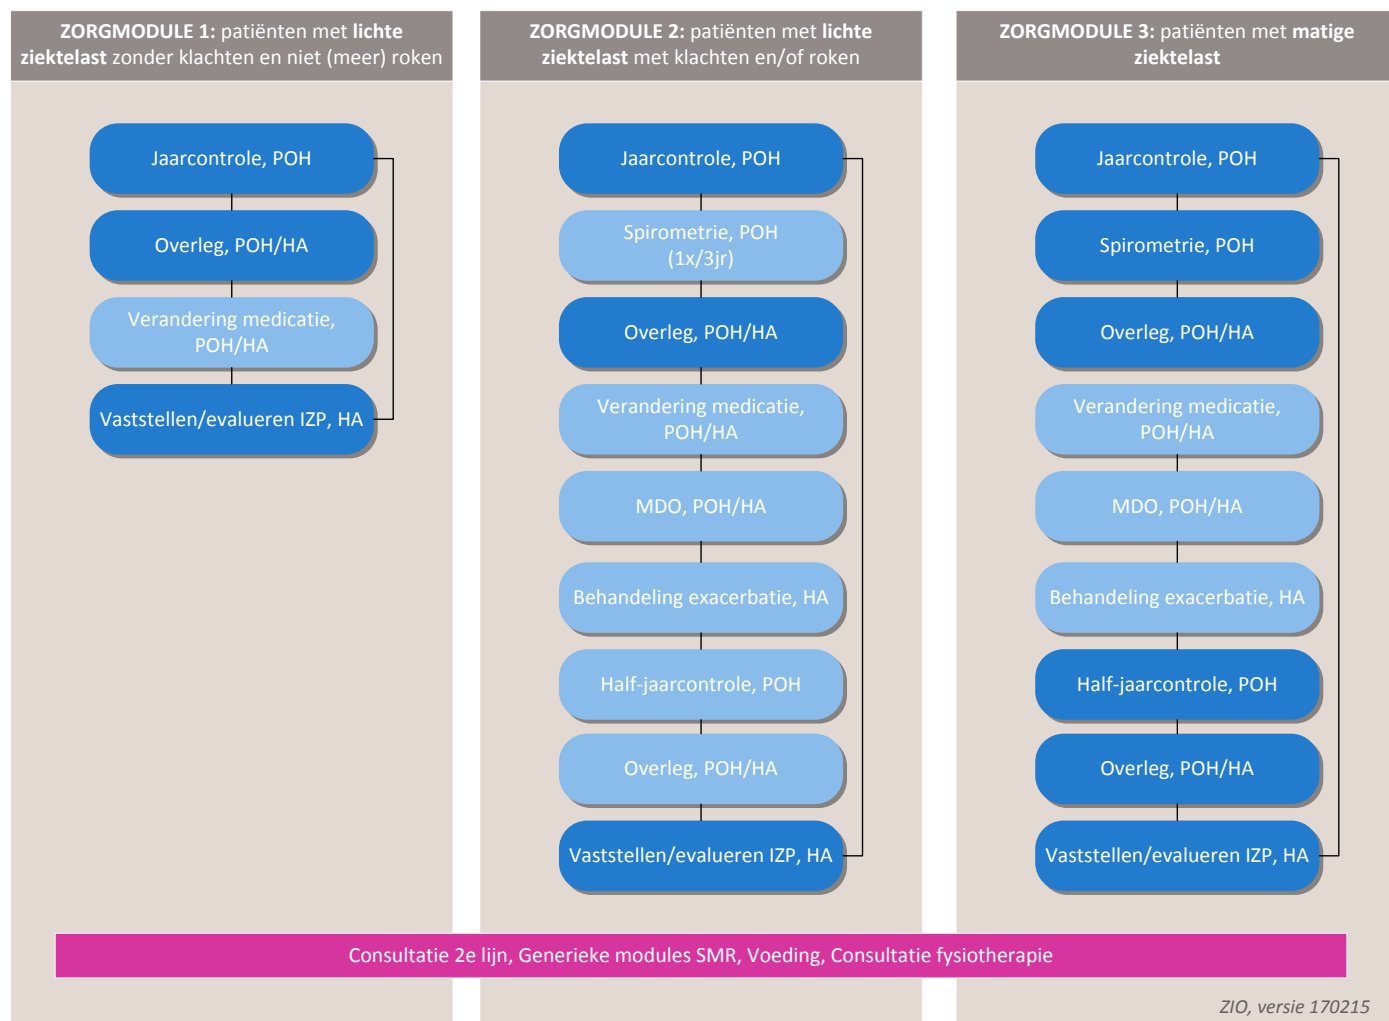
**ZORGMODULE 1:** patiënten met **lichte ziektelast** zonder klachten en niet (meer) roken

Jaarcontrole, POH

Overleg, POH/HA

Verandering medicatie, POH/HA

Vaststellen/evalueren IZP, HA

**ZORGMODULE 2:** patiënten met **lichte ziektelast** met klachten en/of roken

Jaarcontrole, POH

Spirometrie, POH (1x/3jr)

Overleg, POH/HA

Verandering medicatie, POH/HA

MDO, POH/HA

Behandeling exacerbatie, HA

Half-jaarcontrole, POH

Overleg, POH/HA

Vaststellen/evalueren IZP, HA

**ZORGMODULE 3:** patiënten met **matige ziektelast**

Jaarcontrole, POH

Spirometrie, POH

Overleg, POH/HA

Verandering medicatie, POH/HA

MDO, POH/HA

Behandeling exacerbatie, HA

Half-jaarcontrole, POH

Overleg, POH/HA

Vaststellen/evalueren IZP, HA

Consultatie 2e lijn, Generieke modules SMR, Voeding, Consultatie fysiotherapie

ZIO, versie 170215